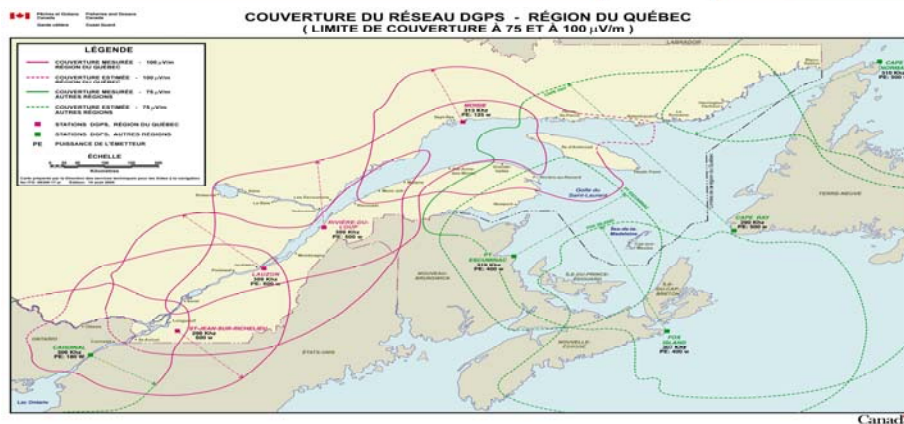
Pêches et Océans Canada Fisheries and Oceans Canada
Garde côtière Coast Guard

COUVERTURE DU RÉSEAU DGPS - RÉGION DU QUÉBEC
( LIMITE DE COUVERTURE À 75 ET À 100 $\mu$V/m )

LÉGENDE
COUVERTURE MESURÉE - 100 $\mu$V/m RÉGION DU QUÉBEC
COUVERTURE ESTIMÉE - 100 $\mu$V/m RÉGION DU QUÉBEC
COUVERTURE MESURÉE - 75 $\mu$V/m AUTRES RÉGIONS
COUVERTURE ESTIMÉE - 75 $\mu$V/m AUTRES RÉGIONS
STATIONS DGPS, RÉGION DU QUÉBEC
STATIONS DGPS, AUTRES RÉGIONS
PE PUISSANCE DE L'ÉMETTEUR
ÉCHELLE
Kilomètres
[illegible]

LABRADOR
MOISIE 313 Khz PE: 125 W
Golfe du Saint-Laurent
CAPE NORMAN 310 Khz PE: 500 W
TERRE-NEUVE
CAPE RAY 288 Khz PE: 500 W
RIVIÈRE-DU-LOUP 300 Khz PE: 500 W
LAUZON 309 Khz PE: 500 W
ST-JEAN-SUR-RICHELIEU 296 Khz 500 W
LAVAL 296 Khz PE: 180 W
Îles-de-la-Madeleine
PT. ESCUMINAC 319 Khz PE: 400 W
NOUVEAU-BRUNSWICK
Î.-DU-PRINCE-ÉDOUARD
NOUVELLE-ÉCOSSE
FOX ISLAND 307 Khz PE: 400 W
ÉTATS-UNIS
ONTARIO
Lac Ontario
Canad